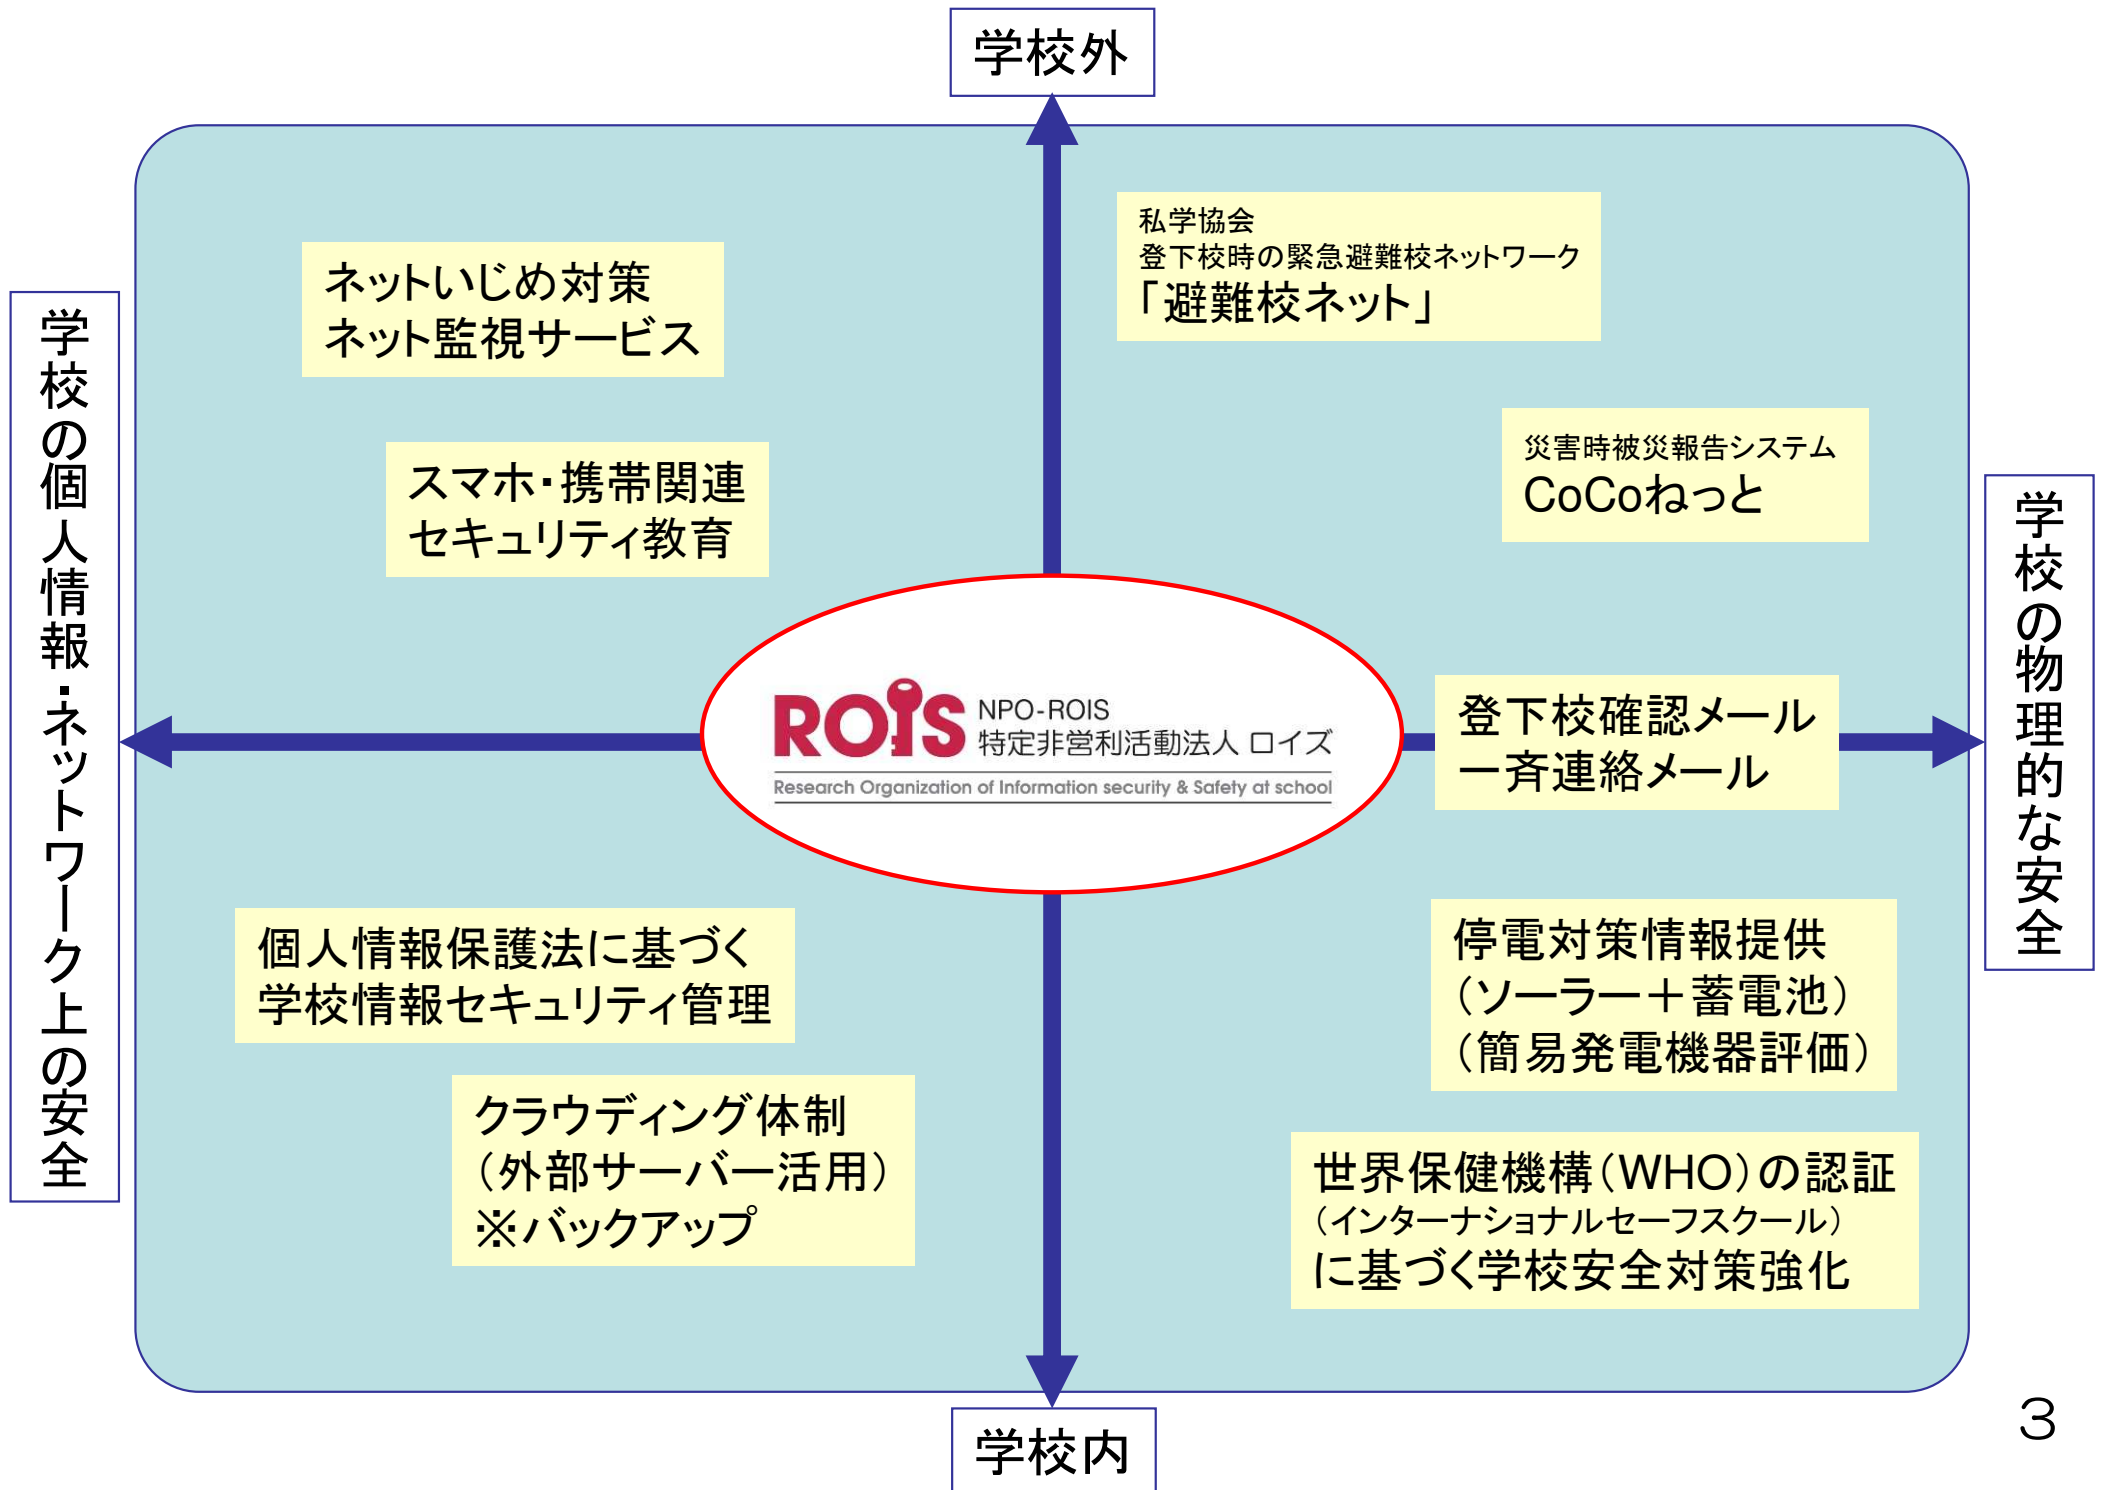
学校外

学校の個人情報・ネットワーク上の安全

ネットいじめ対策
ネット監視サービス

スマホ・携帯関連
セキュリティ教育

私学協会
登下校時の緊急避難校ネットワーク
「避難校ネット」

災害時被災報告システム
CoCoねっと

学校の物理的な安全

ROIS NPO-ROIS 特定非営利活動法人 ロイズ
Research Organization of Information security & Safety at school

登下校確認メール
一斉連絡メール

個人情報保護法に基づく
学校情報セキュリティ管理

クラウディング体制
(外部サーバー活用)
※バックアップ

停電対策情報提供
(ソーラー+蓄電池)
(簡易発電機器評価)

世界保健機構(WHO)の認証
(インターナショナルセーフスクール)
に基づく学校安全対策強化

学校内

3